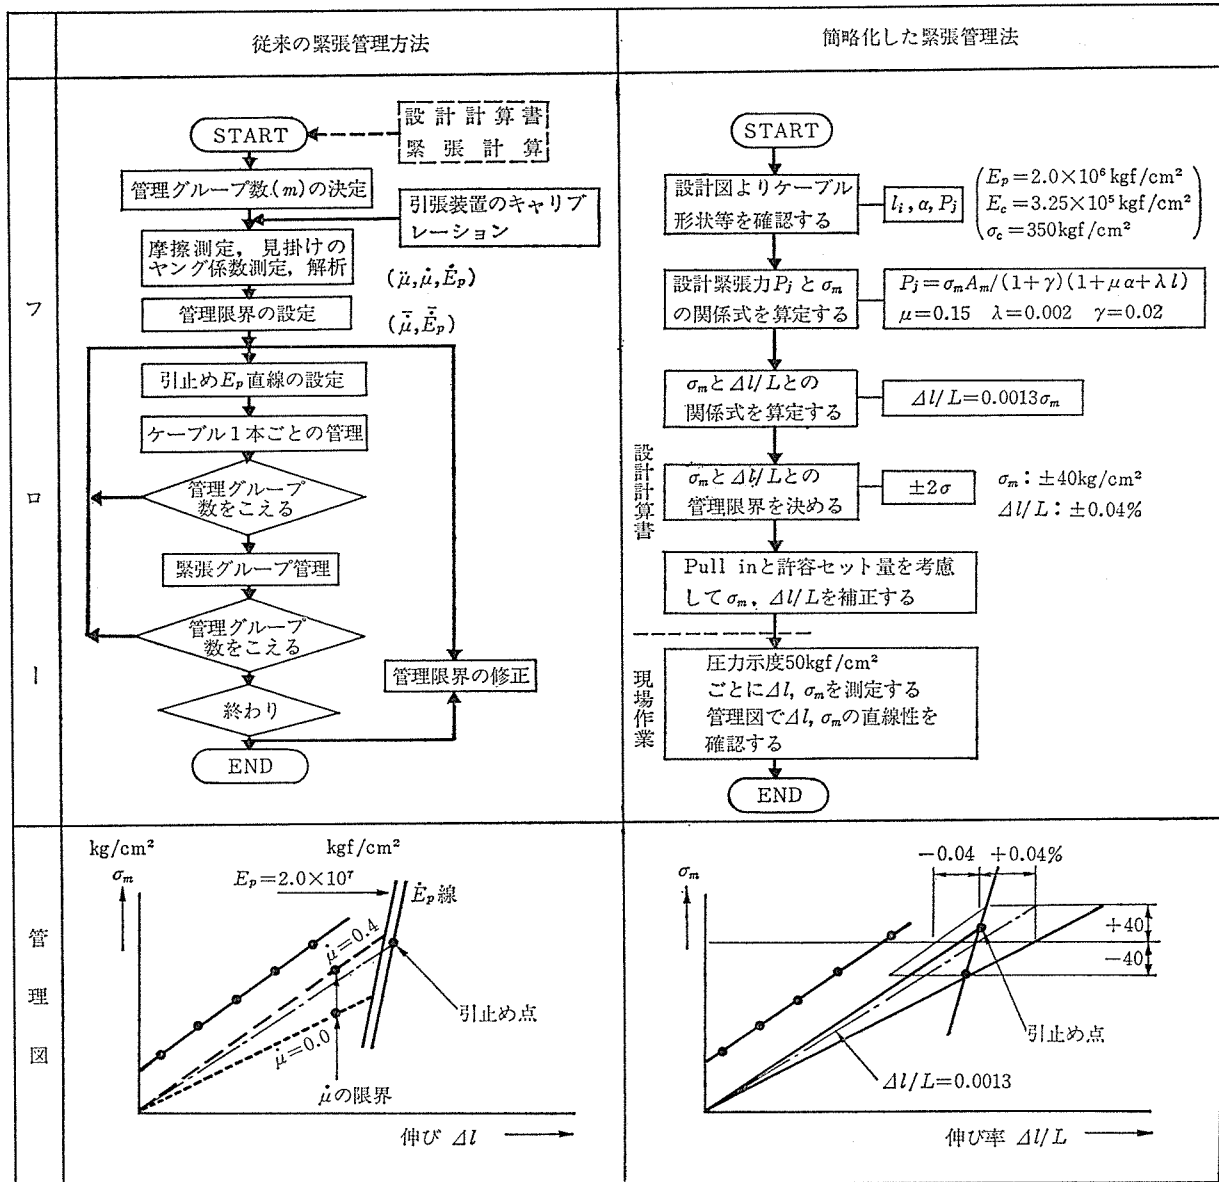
|  | 従来の緊張管理方法 | 簡略化した緊張管理法 |
|---|---|---|
| フロー | 設計計算書 緊張計算<br>START<br>管理グループ数($m$)の決定<br>引張装置のキャリブレーション<br>摩擦測定，見掛けのヤング係数測定，解析<br>$(\ddot{\mu}, \dot{\mu}, \dot{E}_p)$<br>管理限界の設定<br>$(\bar{\mu}, \bar{E}_p)$<br>引止め$E_p$直線の設定<br>ケーブル１本ごとの管理<br>管理グループ数をこえる<br>緊張グループ管理<br>管理グループ数をこえる<br>管理限界の修正<br>終わり<br>END | START<br>設計図よりケーブル形状等を確認する<br>$l_i, \alpha, P_j$<br>$E_p=2.0\times10^6\,kgf/cm^2$<br>$E_c=3.25\times10^5\,kgf/cm^2$<br>$\sigma_c=350kgf/cm^2$<br>設計緊張力$P_j$と$\sigma_m$の関係式を算定する<br>$P_j=\sigma_m A_m/(1+\gamma)(1+\mu\alpha+\lambda l)$<br>$\mu=0.15 \quad \lambda=0.002 \quad \gamma=0.02$<br>$\sigma_m$と$\Delta l/L$との関係式を算定する<br>$\Delta l/L=0.0013\sigma_m$<br>設計計算書<br>$\sigma_m$と$\Delta l/L$との管理限界を決める<br>$\pm2\sigma$<br>$\sigma_m$：$\pm40kg/cm^2$<br>$\Delta l/L$：$\pm0.04\%$<br>Pull inと許容セット量を考慮して$\sigma_m$，$\Delta l/L$を補正する<br>現場作業<br>圧力示度50kgf/cm²ごとに$\Delta l$, $\sigma_m$を測定する<br>管理図で$\Delta l$, $\sigma_m$の直線性を確認する<br>END |
| 管理図 | kg/cm²<br>$\sigma_m$<br>kgf/cm²<br>$E_p=2.0\times10^7$<br>$\dot{E}_p$線<br>$\dot{\mu}=0.4$<br>$\mu=0.0$<br>$\dot{\mu}$の限界<br>引止め点<br>伸び $\Delta l$ | $\sigma_m$<br>$-0.04 \quad +0.04\%$<br>$+40$<br>$-40$<br>引止め点<br>$\Delta l/L=0.0013$<br>伸び率 $\Delta l/L$ |